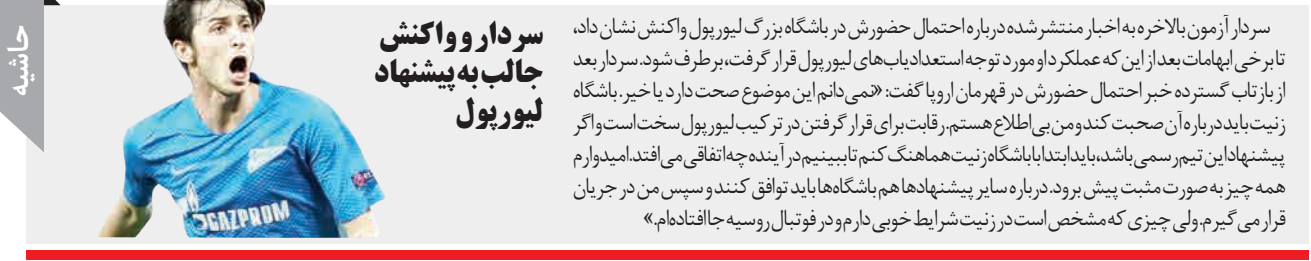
حاشیه

سردار و واکنش جالب به پیشنهاد لیورپول

سردار آزمون بالاخره به اخبار منتشرشده درباره احتمال حضورش در باشگاه بزرگ لیورپول واکنش نشان داد، تا برخی ابهامات بعد از این که عملکرد او مورد توجه استعدادیاب‌های لیورپول قرار گرفت، برطرف شود. سردار بعد از بازتاب گسترده خبر احتمال حضورش در قهرمان اروپا گفت: «نمی‌دانم این موضوع صحت دارد یا خیر. باشگاه زنیت باید درباره آن صحبت کند و من بی‌اطلاع هستم. رقابت برای قرار گرفتن در ترکیب لیورپول سخت است و اگر پیشنهاد این تیم رسمی باشد، باید ابتدا با باشگاه زنیت هماهنگ کنم تا ببینیم در آینده چه اتفاقی می‌افتد. امیدوارم همه چیز به صورت مثبت پیش برود. درباره سایر پیشنهادها هم باشگاه‌ها باید توافق کنند و سپس من در جریان قرار می‌گیرم. ولی چیزی که مشخص است در زنیت شرایط خوبی دارم و در فوتبال روسیه جا افتاده‌ام.»

GAZPROM